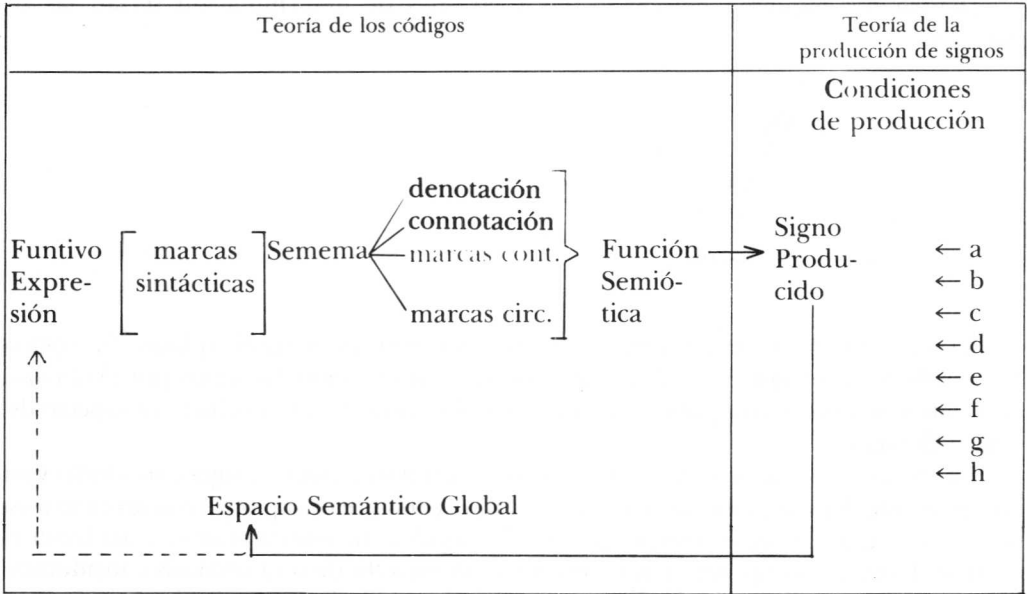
Teoría de los códigos

Teoría de la producción de signos

Condiciones de producción

Funtivo Expresión

marcas sintácticas

Semema

denotación
connotación
marcas cont.
marcas circ.

Función Semiótica

Signo Producido

← a
← b
← c
← d
← e
← f
← g
← h

Espacio Semántico Global